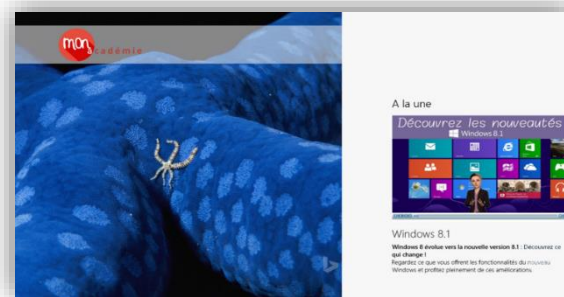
mon académie

A la une

Découvrez les nouveautés

Windows 8.1

Windows 8.1

Windows 8 évolue vers la nouvelle version 8.1 : Découvrez ce qui change !
Regardez ce que vous offrent les fonctionnalités du nouveau Windows et profitez pleinement de ces améliorations.